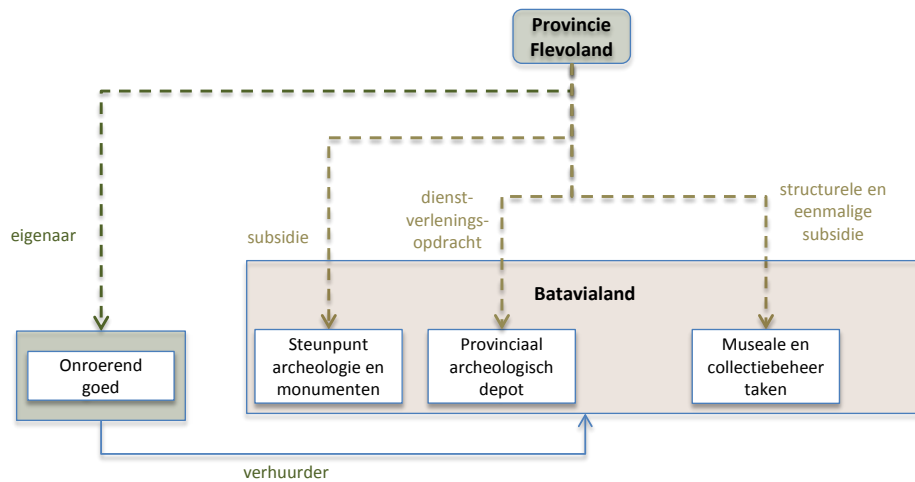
Provincie Flevoland

eigenaar

subsidie

dienst-verlenings-opdracht

structurele en eenmalige subsidie

Batavialand

Onroerend goed

Steunpunt archeologie en monumenten

Provinciaal archeologisch depot

Museale en collectiebeheer taken

verhuurder